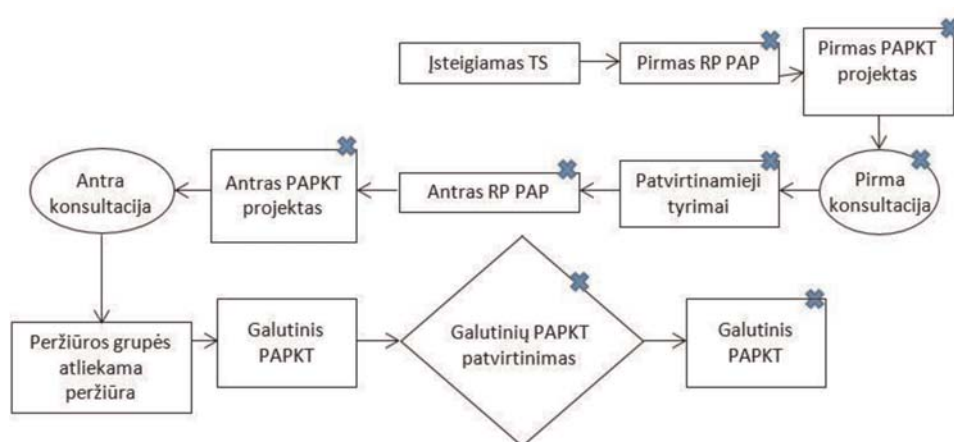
Įsteigiamas TS

Pirmas RP PAP

Pirmas PAPKT projektas

Pirma konsultacija

Patvirtinamieji tyrimai

Antras RP PAP

Antras PAPKT projektas

Antra konsultacija

Peržiūros grupės atliekama peržiūra

Galutinis PAPKT

Galutinių PAPKT patvirtinimas

Galutinis PAPKT